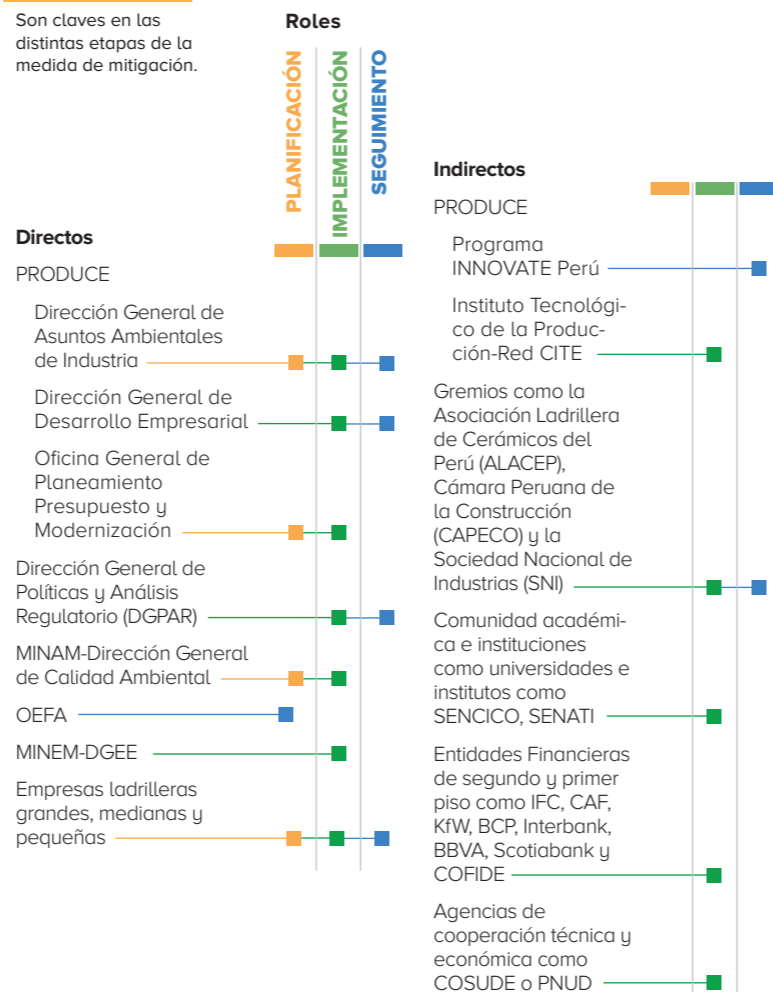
Son claves en las distintas etapas de la medida de mitigación.

Roles

PLANIFICACIÓN

IMPLEMENTACIÓN

SEGUIMIENTO

Directos

PRODUCE

Dirección General de Asuntos Ambientales de Industria

Dirección General de Desarrollo Empresarial

Oficina General de Planeamiento Presupuesto y Modernización

Dirección General de Políticas y Análisis Regulatorio (DGPAR)

MINAM-Dirección General de Calidad Ambiental

OEFA

MINEM-DGEE

Empresas ladrilleras grandes, medianas y pequeñas

Indirectos

PRODUCE

Programa INNOVATE Perú

Instituto Tecnológico de la Producción-Red CITE

Gremios como la Asociación Ladrillera de Cerámicos del Perú (ALACEP), Cámara Peruana de la Construcción (CAPECO) y la Sociedad Nacional de Industrias (SNI)

Comunidad académica e instituciones como universidades e institutos como SENCICO, SENATI

Entidades Financieras de segundo y primer piso como IFC, CAF, KfW, BCP, Interbank, BBVA, Scotiabank y COFIDE

Agencias de cooperación técnica y económica como COSUDE o PNUD